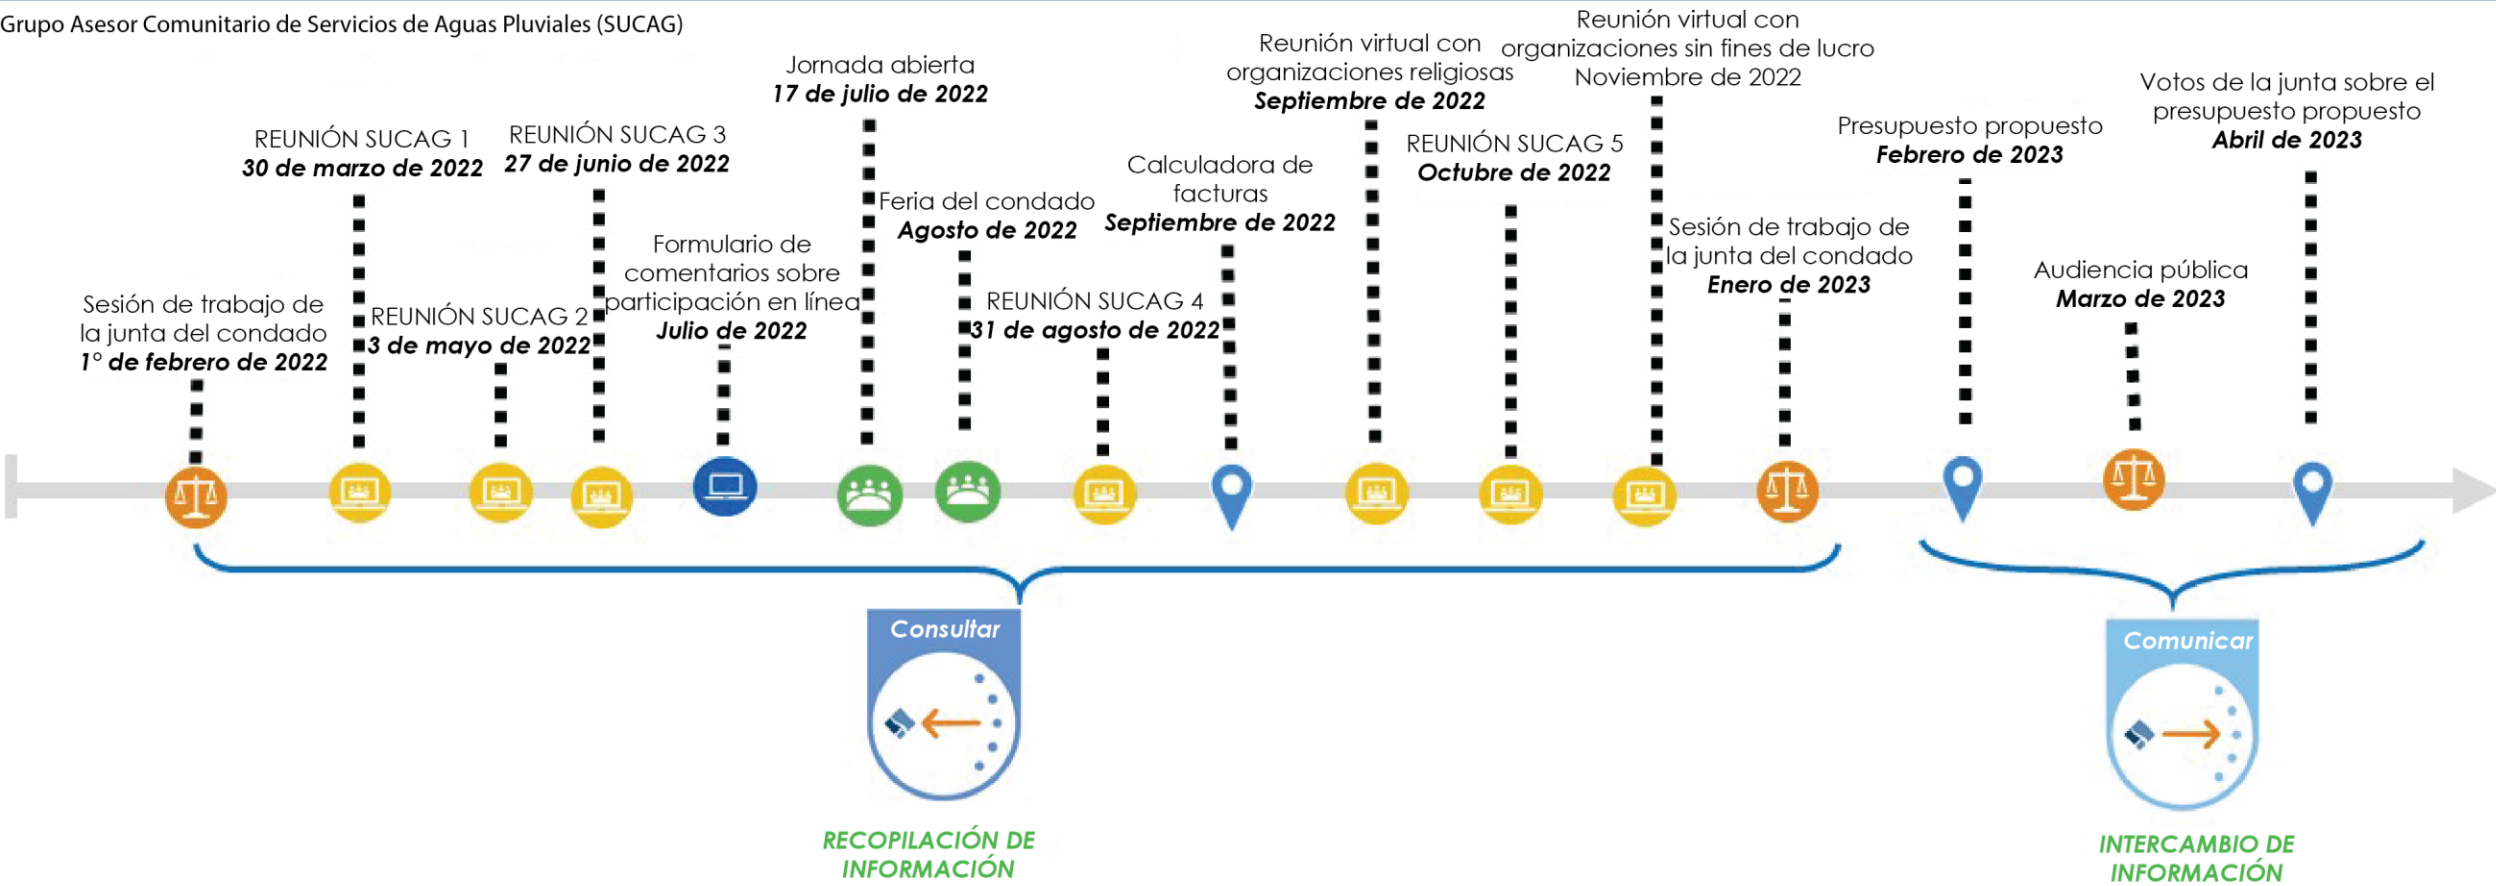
Grupo Asesor Comunitario de Servicios de Aguas Pluviales (SUCAG)

Sesión de trabajo de la junta del condado
1° de febrero de 2022

REUNIÓN SUCAG 1
30 de marzo de 2022

REUNIÓN SUCAG 2
3 de mayo de 2022

REUNIÓN SUCAG 3
27 de junio de 2022

Formulario de comentarios sobre participación en línea
Julio de 2022

Jornada abierta
17 de julio de 2022

Feria del condado
Agosto de 2022

REUNIÓN SUCAG 4
31 de agosto de 2022

Calculadora de facturas
Septiembre de 2022

Reunión virtual con organizaciones religiosas
Septiembre de 2022

REUNIÓN SUCAG 5
Octubre de 2022

Reunión virtual con organizaciones sin fines de lucro
Noviembre de 2022

Sesión de trabajo de la junta del condado
Enero de 2023

Presupuesto propuesto
Febrero de 2023

Audiencia pública
Marzo de 2023

Votos de la junta sobre el presupuesto propuesto
Abril de 2023

Consultar

RECOPILACIÓN DE INFORMACIÓN

Comunicar

INTERCAMBIO DE INFORMACIÓN